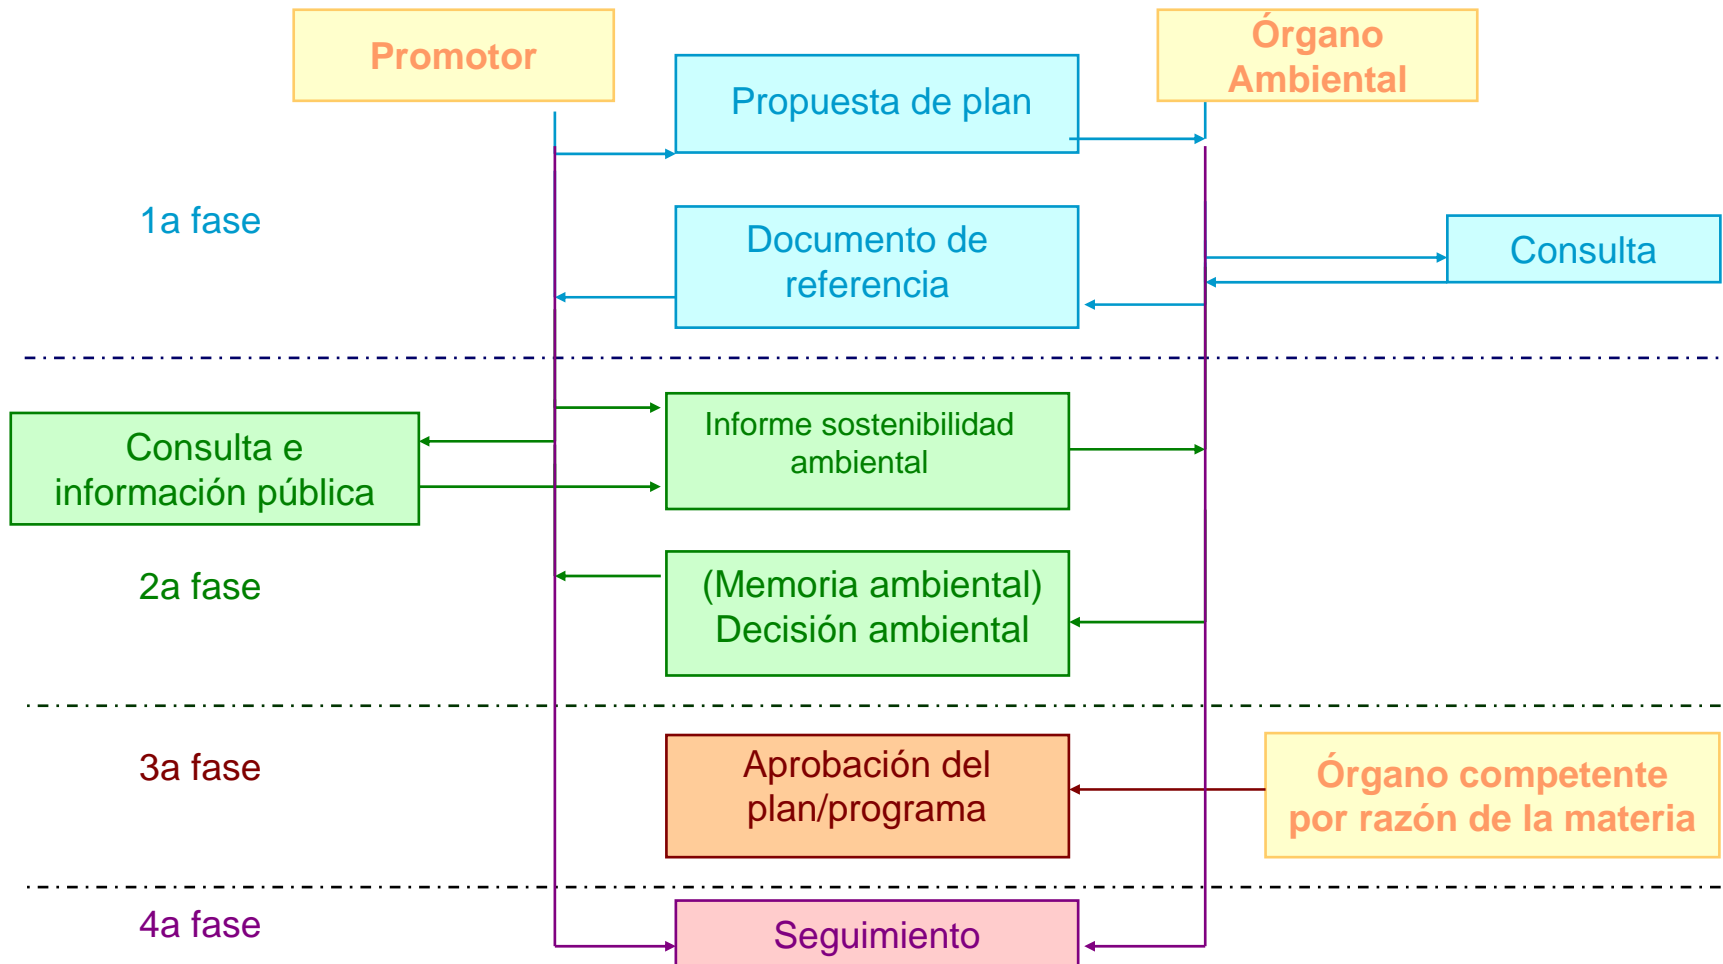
Promotor

Propuesta de plan

Órgano Ambiental

1a fase

Documento de referencia

Consulta

Consulta e información pública

Informe sostenibilidad ambiental

2a fase

(Memoria ambiental) Decisión ambiental

3a fase

Aprobación del plan/programa

Órgano competente por razón de la materia

4a fase

Seguimiento